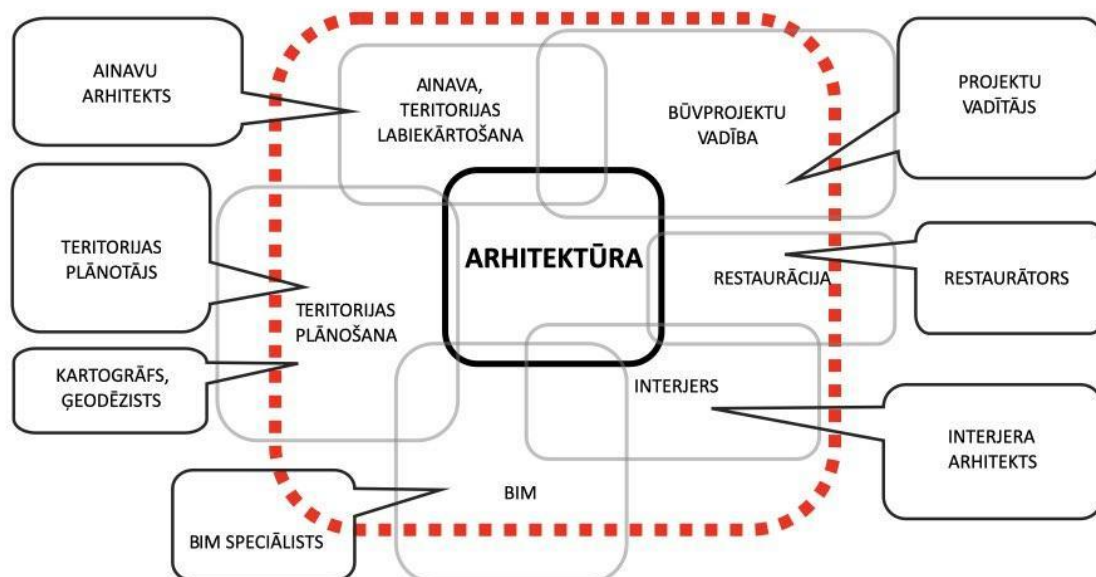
AINAVU ARHITEKTS

AINAVA, TERITORIJAS LABIEKĀRTOŠANA

BŪVPROJEKTU VADĪBA

PROJEKTU VADĪTĀJS

TERITORIJAS PLĀNOTĀJS

ARHITEKTŪRA

RESTAURĀCIJA

RESTAURĀTORS

TERITORIJAS PLĀNOŠANA

KARTOGRĀFS, ĢEODĒZISTS

INTERJERS

INTERJERA ARHITEKTS

BIM

BIM SPECIĀLISTS